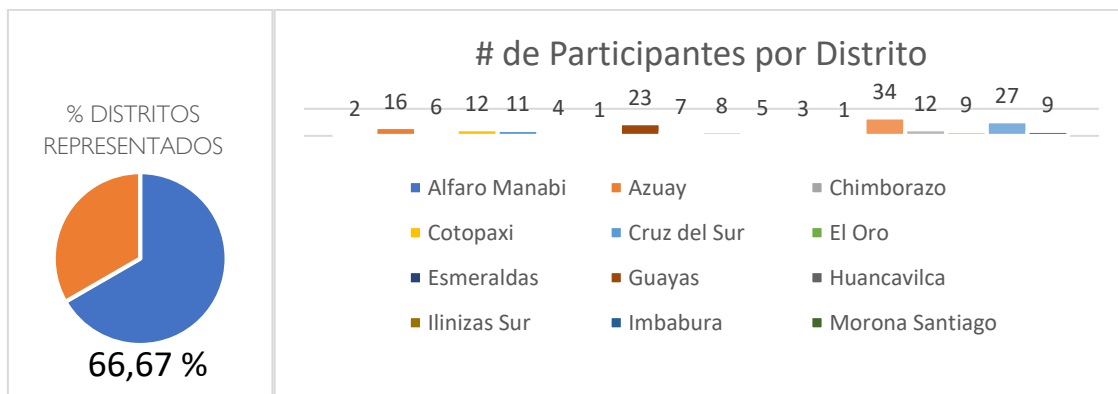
% DISTRITOS REPRESENTADOS

66,67 %

# de Participantes por Distrito

2 16 6 12 11 4 1 23 7 8 5 3 1 34 12 9 27 9

Alfaro Manabi
Azuay
Chimborazo
Cotopaxi
Cruz del Sur
El Oro
Esmeraldas
Guayas
Huancavilca
Ilinizas Sur
Imbabura
Morona Santiago